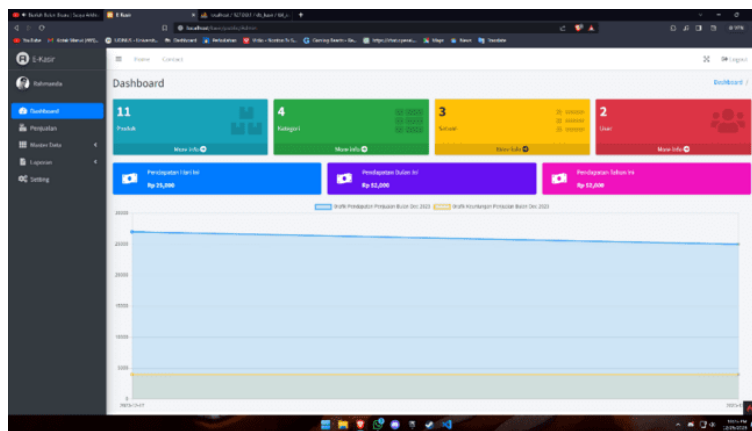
E-Kasir

Rahmanda

Dashboard

Penjualan

Master Data

Laporan

Setting

Home Contact

Logout

Dashboard

Dashboard /

11

Produk

More info

4

Kategori

More info

3

Satuan

More info

2

User

More info

Pendapatan Hari Ini

Rp 25,000

Pendapatan Bulan Ini

Rp 52,000

Pendapatan Tahun Ini

Rp 52,000

Grafik Pendapatan Penjualan Bulan Dec 2023 Grafik Keuntungan Penjualan Bulan Dec 2023

30000

25000

20000

15000

10000

5000

0